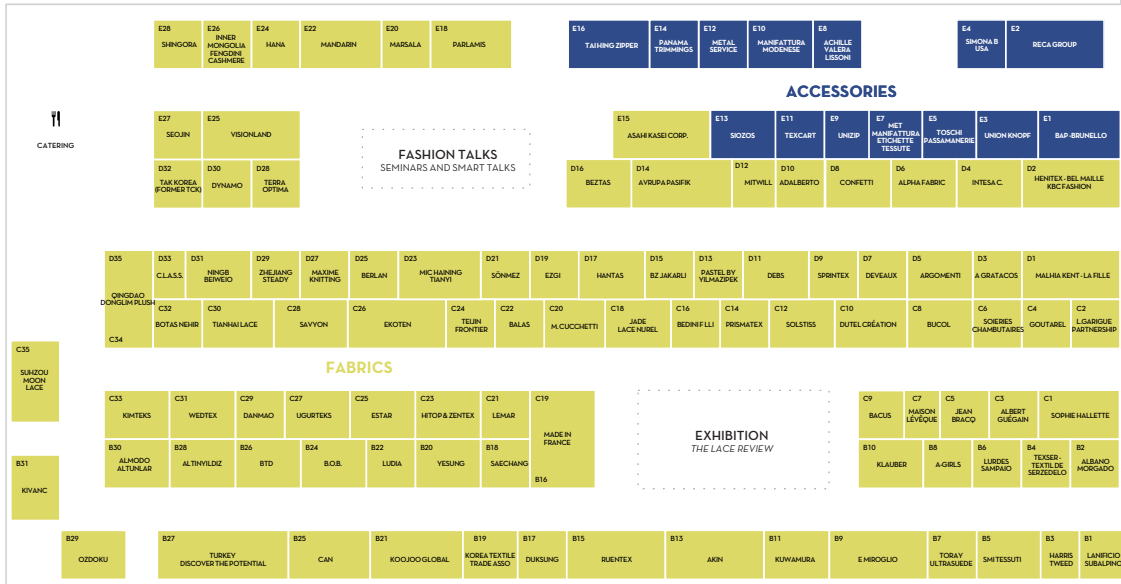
E28 SHINGORA
E26 INNER MONGOLIA FENGDINI CASHMERE
E24 HANA
E22 MANDARIN
E20 MARSALA
E18 PARLAMIS

E16 TAIHING ZIPPER
E14 PANAMA TRIMMINGS
E12 METAL SERVICE
E10 MANIFATTURA MODENESE
E8 ACHILLE VALERA LISSONI
E4 SIMONA B USA
E2 RECA GROUP

ACCESSORIES

CATERING

E27 SEOJIN
E25 VISIONLAND

FASHION TALKS
SEMINARS AND SMART TALKS

E15 ASAHI KASEI CORP.
E13 SIOZOS
E11 TEXCART
E9 UNIZIP
E7 MET MANIFATTURA ETICHETTE TESSUTE
E5 TOSCHI PASSAMANERIE
E3 UNION KNOPF
E1 BAP-BRUNELLO

D32 TAK KOREA (FORMER TCK)
D30 DYNAMO
D28 TERRA OPTIMA

D16 BEZTAS
D14 AVRUPA PASIFIK
D12 MITWILL
D10 ADALBERTO
D8 CONFETTI
D6 ALPHA FABRIC
D4 INTESA C.
D2 HENITEX - BEL MAILLE KBC FASHION

D35 QINGDAO DONGLIM PLUSH
D33 C.L.A.S.S.
D31 NINGB BEIWEIO
D29 ZHEJIANG STEADY
D27 MAXIME KNITTING
D25 BERLAN
D23 MIC HAINING TIANYI
D21 SÖNMEZ
D19 EZGI
D17 HANTAS
D15 BZ JAKARLI
D13 PASTEL BY YILMAZIPEK
D11 DEBS
D9 SPRINTEX
D7 DEVEAUX
D5 ARGOMENTI
D3 A GRATACOS
D1 MALHIA KENT - LA FILLE

C34
C32 BOTAS NEHIR
C30 TIANHAI LACE
C28 SAVYON
C26 EKOTEN
C24 TEIJIN FRONTIER
C22 BALAS
C20 M.CUCCHETTI
C18 JADE LACE NUREL
C16 BEDINI F.LLI
C14 PRISMATEX
C12 SOLSTISS
C10 DUTEL CRÉATION
C8 BUCOL
C6 SOIERIES CHAMBUTAIRES
C4 GOUTAREL
C2 L.GARGUE PARTNERSHIP

C35 SUHZOU MOON LACE

FABRICS

C33 KIMTEKS
C31 WEDTEX
C29 DANMAO
C27 UGURTEKS
C25 ESTAR
C23 HITOP & ZENTEX
C21 LEMAR
C19 MADE IN FRANCE
B16

EXHIBITION
THE LACE REVIEW

C9 BACUS
C7 MAISON LÉVÊQUE
C5 JEAN BRAÇQ
C3 ALBERT GUÉGAIN
C1 SOPHIE HALLETTE

B30 ALMODO ALTUNLAR
B28 ALTINYILDIZ
B26 BTD
B24 B.O.B.
B22 LUDIA
B20 YESUNG
B18 SAECHANG

B10 KLAUBER
B8 A-GIRLS
B6 LURDES SAMPAIO
B4 TEXSER - TEXTIL DE SERZEDELO
B2 ALBANO MORGADO

B31 KIVANC

B29 OZDOKU
B27 TURKEY DISCOVER THE POTENTIAL
B25 CAN
B21 KOOJOO GLOBAL
B19 KOREA TEXTILE TRADE ASSO
B17 DUKSUNG
B15 RUENTEX
B13 AKIN
B11 KUWAMURA
B9 E MIROGLIO
B7 TORAY ULTRASUEDE
B5 SMI TESSUTI
B3 HARRIS TWEED
B1 LANIFICIO SUBALPINO